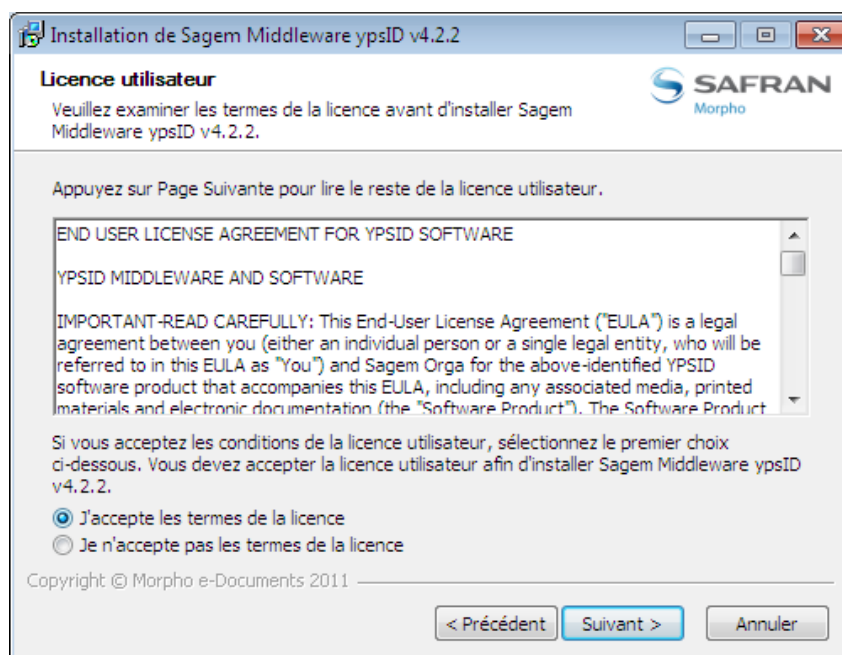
Installation de Sagem Middleware ypsID v4.2.2

Licence utilisateur

Veuillez examiner les termes de la licence avant d'installer Sagem Middleware ypsID v4.2.2.

SAFRAN
Morpho

Appuyez sur Page Suivante pour lire le reste de la licence utilisateur.

END USER LICENSE AGREEMENT FOR YPSID SOFTWARE

YPSID MIDDLEWARE AND SOFTWARE

IMPORTANT-READ CAREFULLY: This End-User License Agreement ("EULA") is a legal agreement between you (either an individual person or a single legal entity, who will be referred to in this EULA as "You") and Sagem Orga for the above-identified YPSID software product that accompanies this EULA, including any associated media, printed materials and electronic documentation (the "Software Product"). The Software Product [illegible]

Si vous acceptez les conditions de la licence utilisateur, sélectionnez le premier choix ci-dessous. Vous devez accepter la licence utilisateur afin d'installer Sagem Middleware ypsID v4.2.2.

J'accepte les termes de la licence
Je n'accepte pas les termes de la licence

Copyright © Morpho e-Documents 2011

< Précédent
Suivant >
Annuler